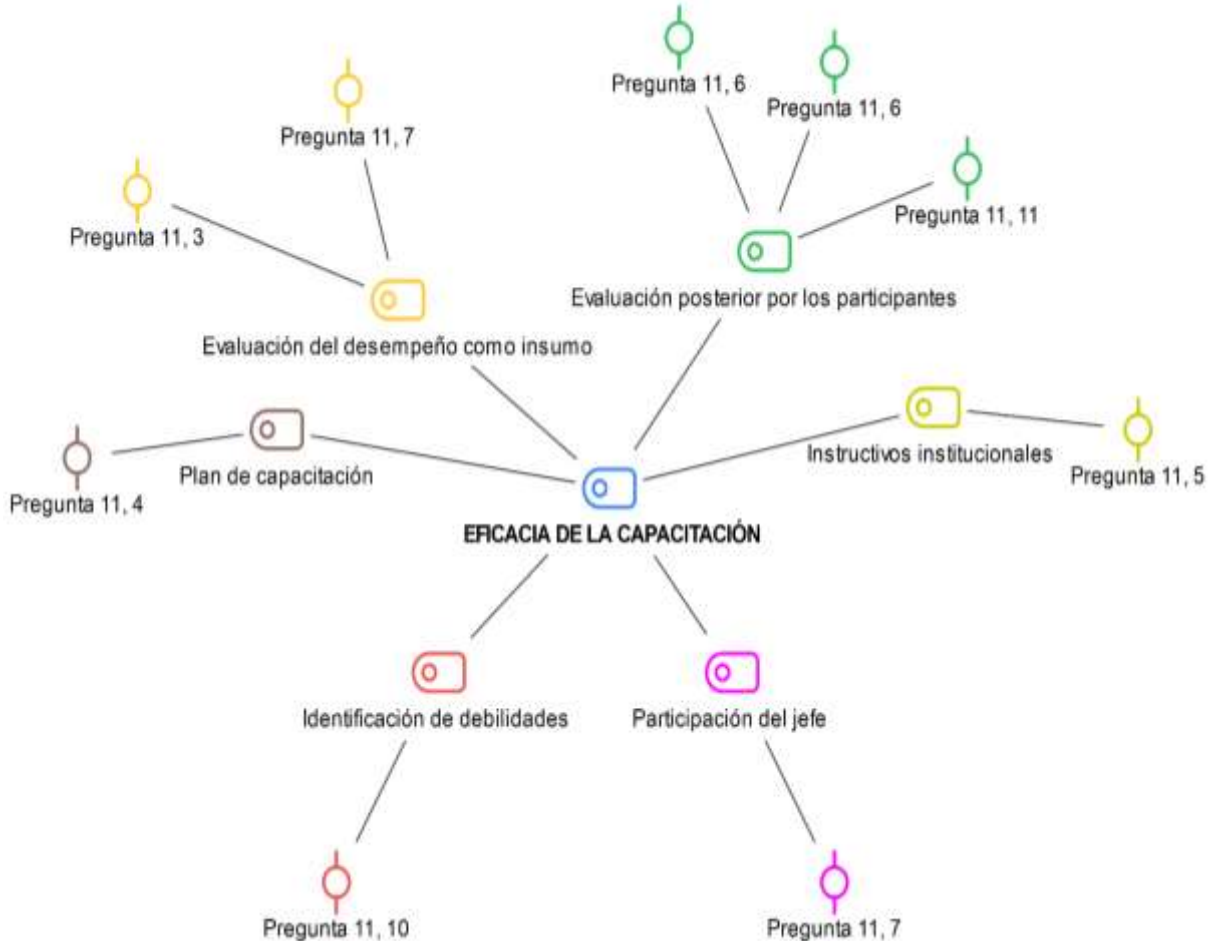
Pregunta 11, 6

Pregunta 11, 6

Pregunta 11, 7

Pregunta 11, 11

Pregunta 11, 3

Evaluación posterior por los participantes

Evaluación del desempeño como insumo

Plan de capacitación

Instructivos institucionales

Pregunta 11, 4

Pregunta 11, 5

EFICACIA DE LA CAPACITACIÓN

Identificación de debilidades

Participación del jefe

Pregunta 11, 10

Pregunta 11, 7